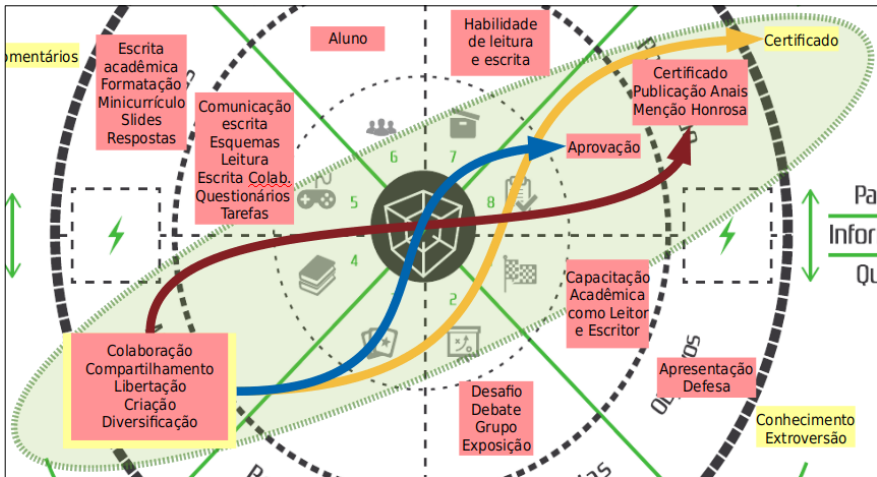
omentários

Escrita acadêmica Formatação Minicurrículo Slides Respostas

Aluno

Habilidade de leitura e escrita

Certificado

Certificado Publicação Anais Menção Honrosa

Comunicação escrita Esquemas Leitura Escrita Colab. Questionários Tarefas

Aprovação

6

7

5

8

4

2

Pa

Infor

Qu

Capacitação Acadêmica como Leitor e Escritor

Colaboração Compartilhamento Libertação Criação Diversificação

Apresentação Defesa

Desafio Debate Grupo Exposição

Conhecimento Extroversão

Objetivos